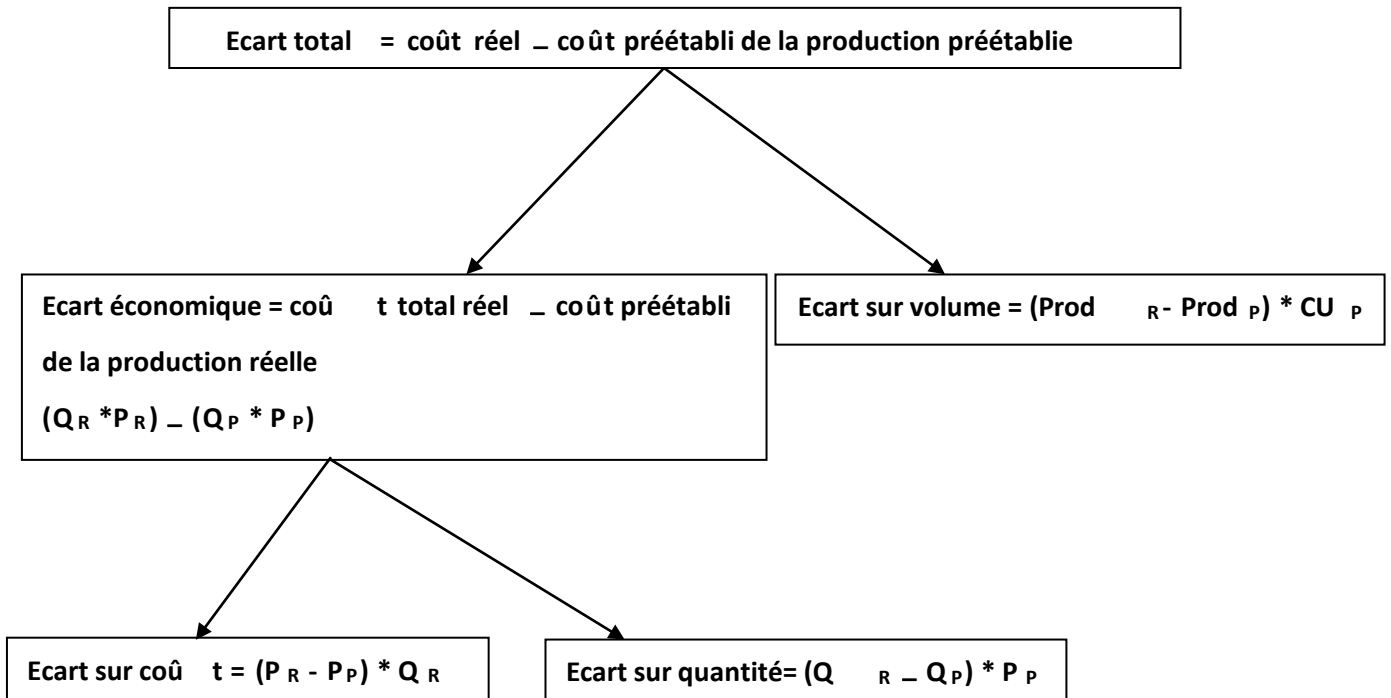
Ecart total = coût réel – coût préétabli de la production préétablie

Ecart économique = coût total réel – coût préétabli de la production réelle

$(Q_R * P_R) – (Q_P * P_P)$

Ecart sur volume = $(Prod_R - Prod_P) * CU_P$

Ecart sur coût = $(P_R - P_P) * Q_R$

Ecart sur quantité= $(Q_R – Q_P) * P_P$